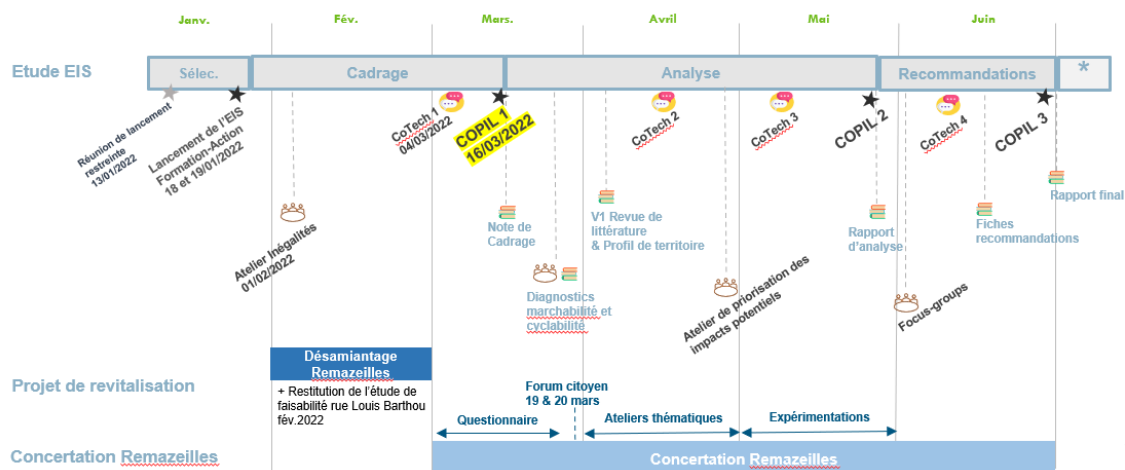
Janv.
Fév.
Mars.
Avril
Mai
Juin

Etude EIS
Sélec.
Cadrage
Analyse
Recommandations
*

Réunion de lancement restreinte 13/01/2022
Lancement de l'EIS Formation-Action 18 et 19/01/2022
Atelier Inégalités 01/02/2022
CoTech 1 04/03/2022
COPIL 1 16/03/2022
Note de Cadrage
Diagnostics marchabilité et cyclabilité
V1 Revue de littérature & Profil de territoire
CoTech 2
Atelier de priorisation des impacts potentiels
CoTech 3
COPIL 2
Rapport d'analyse
Focus-groups
CoTech 4
Fiches recommandations
COPIL 3
Rapport final

Projet de revitalisation
Désamiantage Remazeilles
+ Restitution de l'étude de faisabilité rue Louis Barthou fév.2022
Forum citoyen 19 & 20 mars
Questionnaire
Ateliers thématiques
Expérimentations

Concertation Remazeilles
Concertation Remazeilles